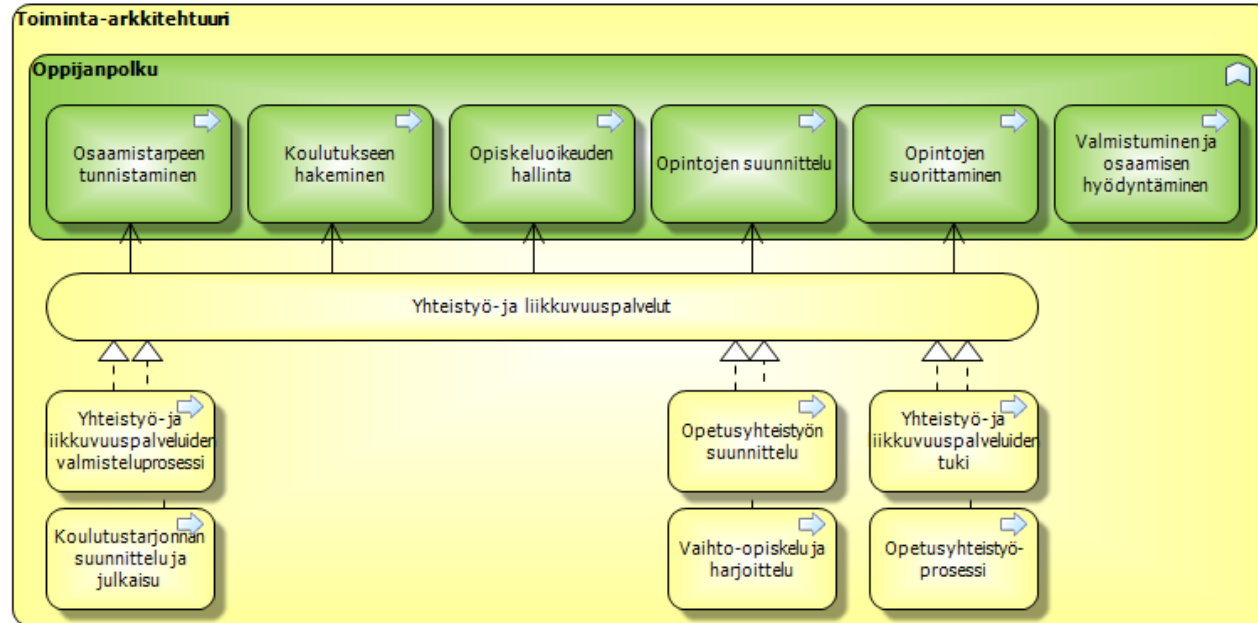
Toiminta-arkkitehtuuri

Oppijanpolku

Osaamistarpeen tunnistaminen

Koulutukseen hakeminen

Opiskeluoikeuden hallinta

Opintojen suunnittelu

Opintojen suorittaminen

Valmistuminen ja osaamisen hyödyntäminen

Yhteistyö-ja liikkuvuuspalvelut

Yhteistyö-ja liikkuvuuspalveluiden valmisteluprosessi

Opetusyhteistyön suunnittelu

Yhteistyö-ja liikkuvuuspalveluiden tuki

Koulutustarjonnan suunnittelu ja julkaisu

Vaihto-opiskelu ja harjoittelu

Opetusyhteistyö-prosessi